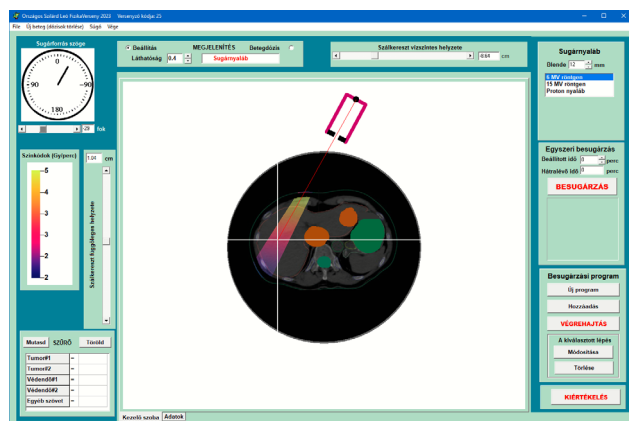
Országos Szilárd Leó Fizikaverseny 2023 Versenyző kódja: 23
File Új beteg (dózisok törlése) Súgó Vége

Sugárforrás szöge
0
90
-90
180
-29 fok

Beállítás MEGJELENÍTÉS Betegdózis
Láthatóság 0.4 Sugárnyaláb

Szálkereszt vízszintes helyzete
-0.64 cm

Színkódok (Gy/perc)
5
4
-3
3
-2
2

1.04 cm
Szálkereszt függőleges helyzete

Mutasd SZŰRŐ Töröld
| Tumor#1 | = |
|---|---|
| Tumor#2 | = |
| Védendő#1 | = |
| Védendő#2 | = |
| Egyéb szövet | = |

Kezelő szoba Adatok

Sugárnyaláb
Blende 12 mm
6 MV röntgen
15 MV röntgen
Proton nyaláb

Egyszeri besugárzás
Beállított idő 0 perc
Hátralévő idő 0 perc
BESUGÁRZÁS

Besugárzási program
Új program
Hozzáadás
VÉGREHAJTÁS
A kiválasztott lépés
Módosítása
Törlése

KIÉRTÉKELÉS